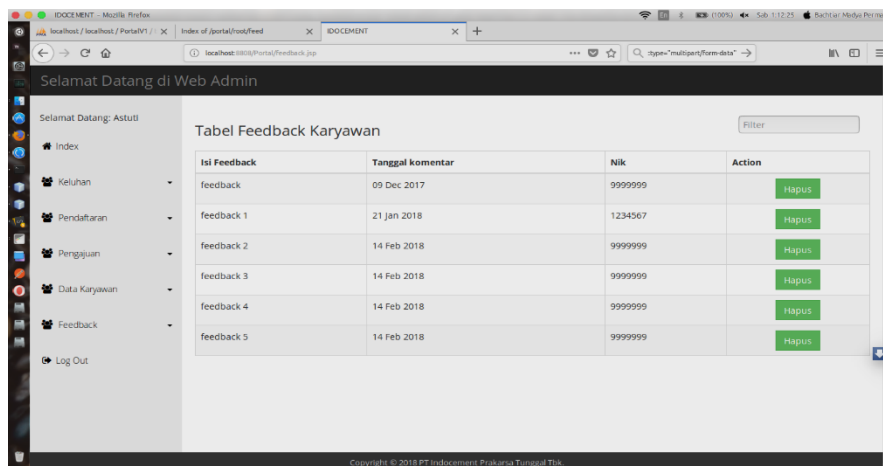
IDOCEMENT - Mozilla Firefox
En (100%) Sab 1:12:25 Bachtiar Mulya Permana

localhost / localhost / PortalV1 / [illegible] ×
Index of /portal/root/feed ×
IDOCEMENT ×
+

localhost:8808/Portal/feedback.jsp
type="multipart/form-data"

Selamat Datang di Web Admin

Selamat Datang: Astuti

Index

Keluhan

Pendaftaran

Pengajuan

Data Karyawan

Feedback

Log Out

Tabel Feedback Karyawan

Filter

| Isi Feedback | Tanggal komentar | Nik | Action |
|---|---|---|---|
| feedback | 09 Dec 2017 | 9999999 | Hapus |
| feedback 1 | 21 Jan 2018 | 1234567 | Hapus |
| feedback 2 | 14 Feb 2018 | 9999999 | Hapus |
| feedback 3 | 14 Feb 2018 | 9999999 | Hapus |
| feedback 4 | 14 Feb 2018 | 9999999 | Hapus |
| feedback 5 | 14 Feb 2018 | 9999999 | Hapus |

Copyright © 2018 PT Indocement Prakarsa Tunggal Tbk.